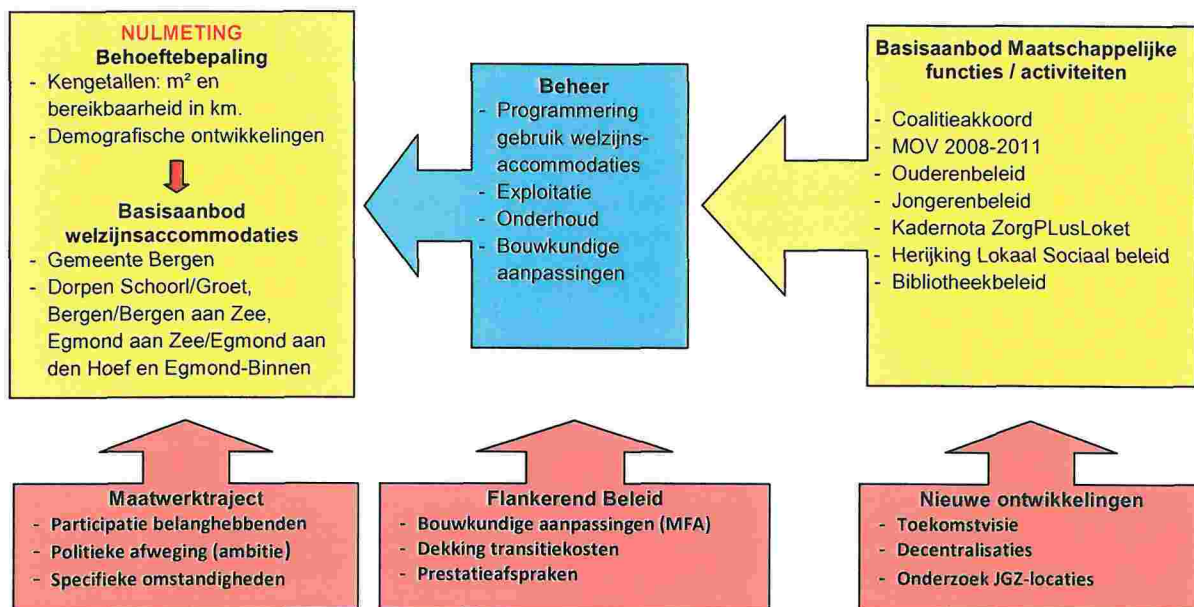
NULMETING
Behoeftebepaling
- Kengetallen: m² en bereikbaarheid in km.
- Demografische ontwikkelingen

Basisaanbod welzijnsaccommodaties
- Gemeente Bergen
- Dorpen Schoorl/Groet, Bergen/Bergen aan Zee, Egmond aan Zee/Egmond aan den Hoef en Egmond-Binnen

Beheer
- Programmering gebruik welzijnsaccommodaties
- Exploitatie
- Onderhoud
- Bouwkundige aanpassingen

Basisaanbod Maatschappelijke functies / activiteiten
- Coalitieakkoord
- MOV 2008-2011
- Ouderenbeleid
- Jongerenbeleid
- Kadernota ZorgPLusLoket
- Herijking Lokaal Sociaal beleid
- Bibliotheekbeleid

Maatwerktraject
- Participatie belanghebbenden
- Politieke afweging (ambitie)
- Specifieke omstandigheden

Flankerend Beleid
- Bouwkundige aanpassingen (MFA)
- Dekking transitiekosten
- Prestatieafspraken

Nieuwe ontwikkelingen
- Toekomstvisie
- Decentralisaties
- Onderzoek JGZ-locaties